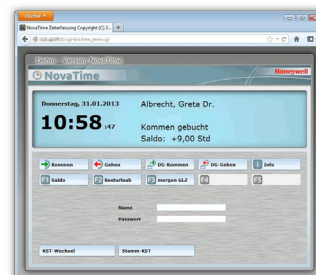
Firefox
NovaTime Zeiterfassung Copyright (C) 2... +
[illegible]
Demo - Version - NovaTime
NovaTime
Honeywell
Donnerstag, 31.01.2013
Albrecht, Greta Dr.
10:58 :47
Kommen gebucht
Saldo: +9,00 Std
Kommen
Gehen
DG-Kommen
DG-Gehen
Info
Saldo
Resturlaub
morgen GLZ
Name
Passwort
KST-Wechsel
Stamm-KST